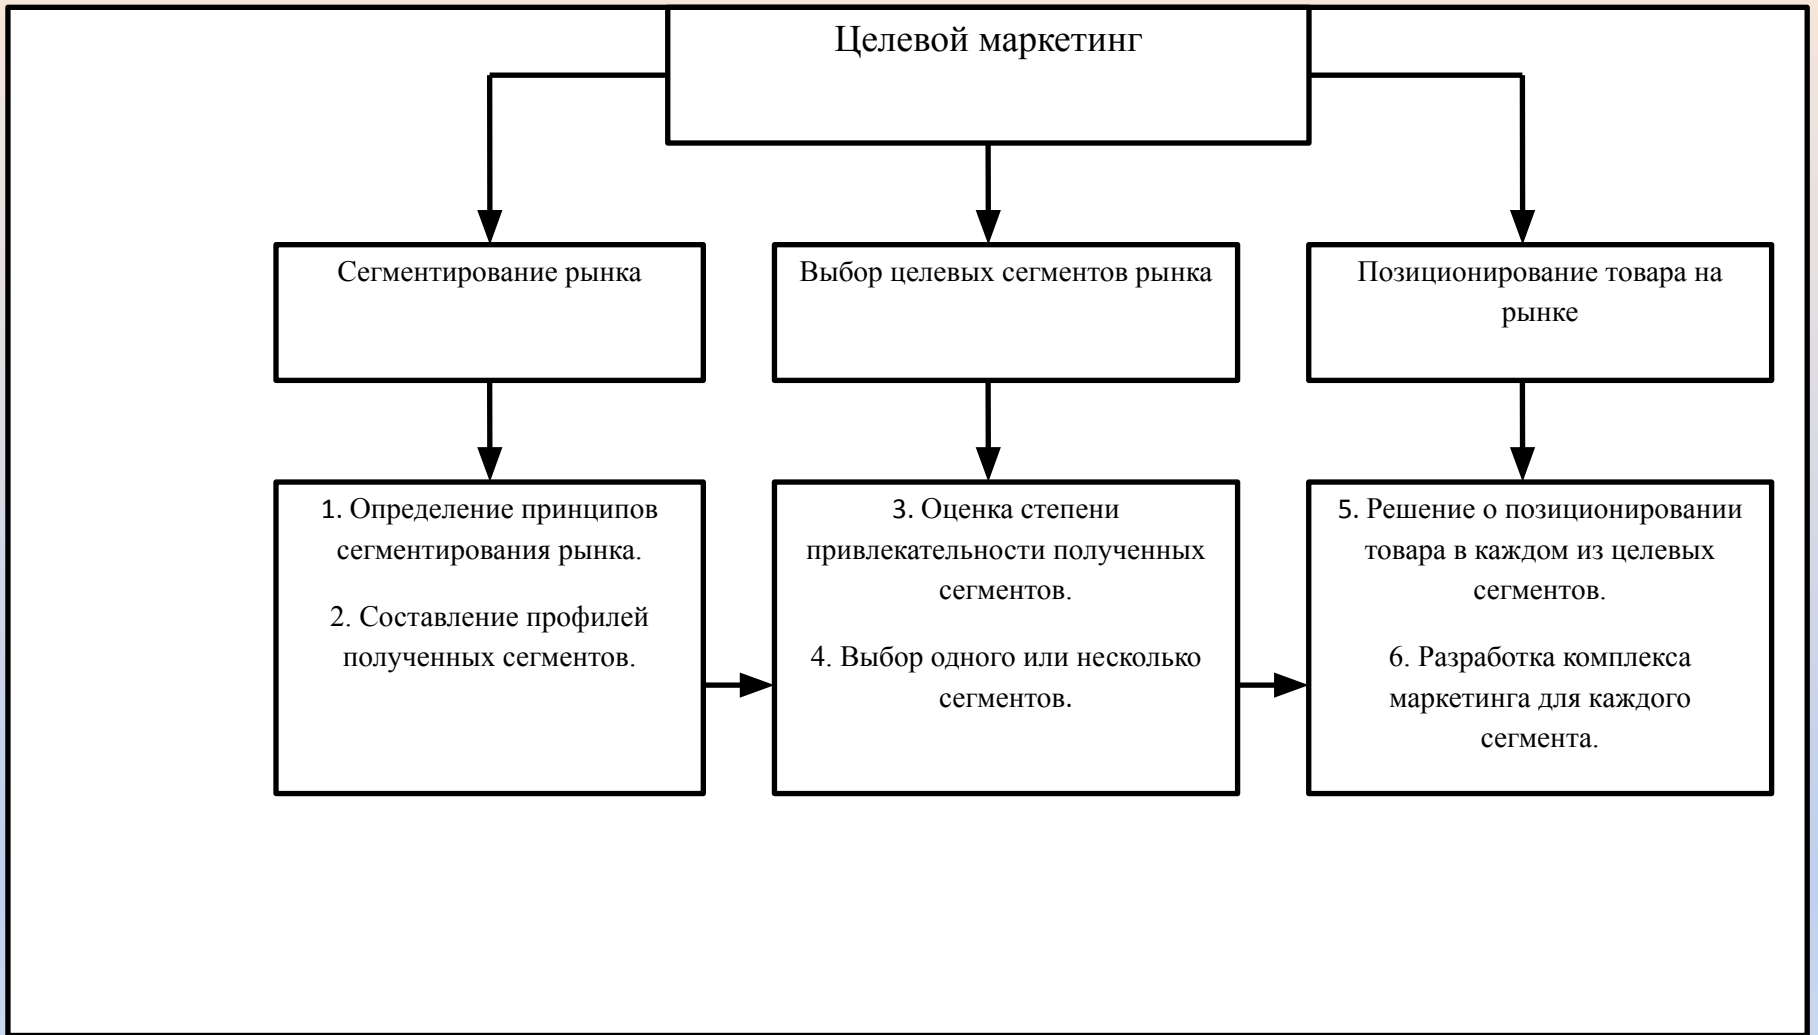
Целевой маркетинг

Сегментирование рынка

Выбор целевых сегментов рынка

Позиционирование товара на рынке

1. Определение принципов сегментирования рынка.

2. Составление профилей полученных сегментов.

3. Оценка степени привлекательности полученных сегментов.

4. Выбор одного или несколько сегментов.

5. Решение о позиционировании товара в каждом из целевых сегментов.

6. Разработка комплекса маркетинга для каждого сегмента.